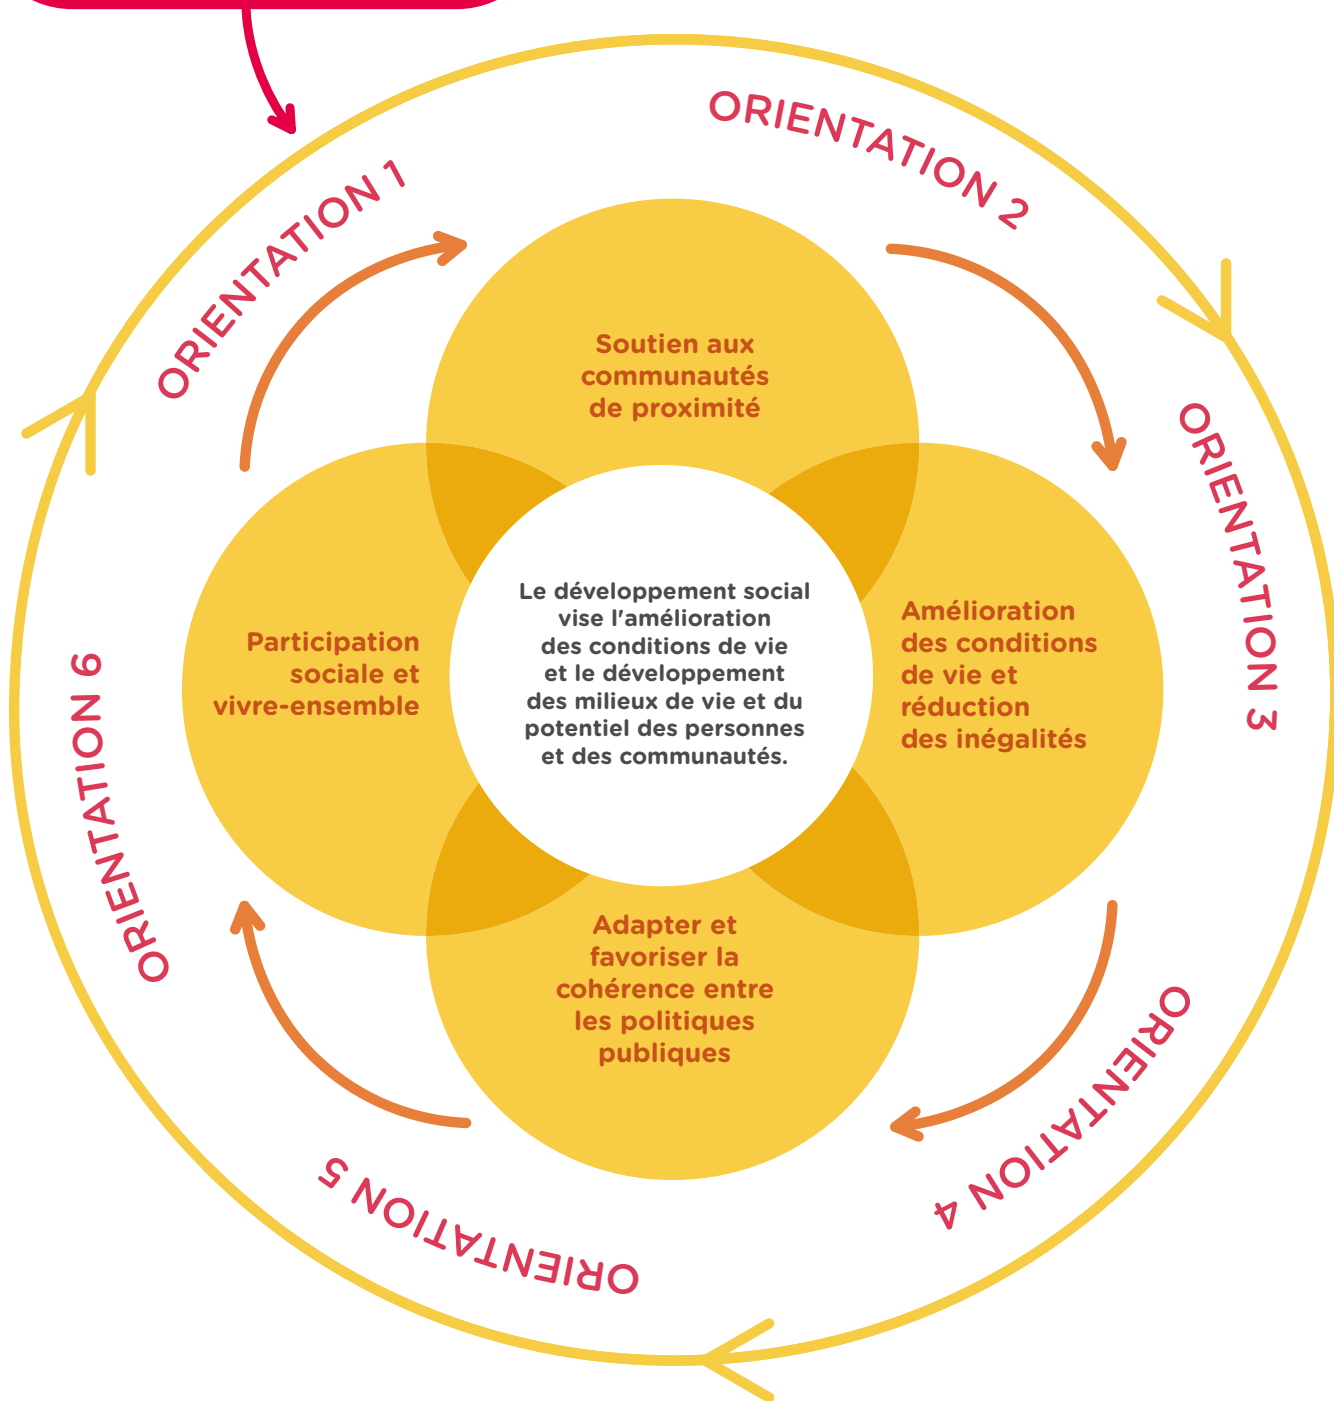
ORIENTATION 1

ORIENTATION 2

ORIENTATION 3

ORIENTATION 4

ORIENTATION 5

ORIENTATION 6

Soutien aux communautés de proximité

Participation sociale et vivre-ensemble

Le développement social vise l'amélioration des conditions de vie et le développement des milieux de vie et du potentiel des personnes et des communautés.

Amélioration des conditions de vie et réduction des inégalités

Adapter et favoriser la cohérence entre les politiques publiques